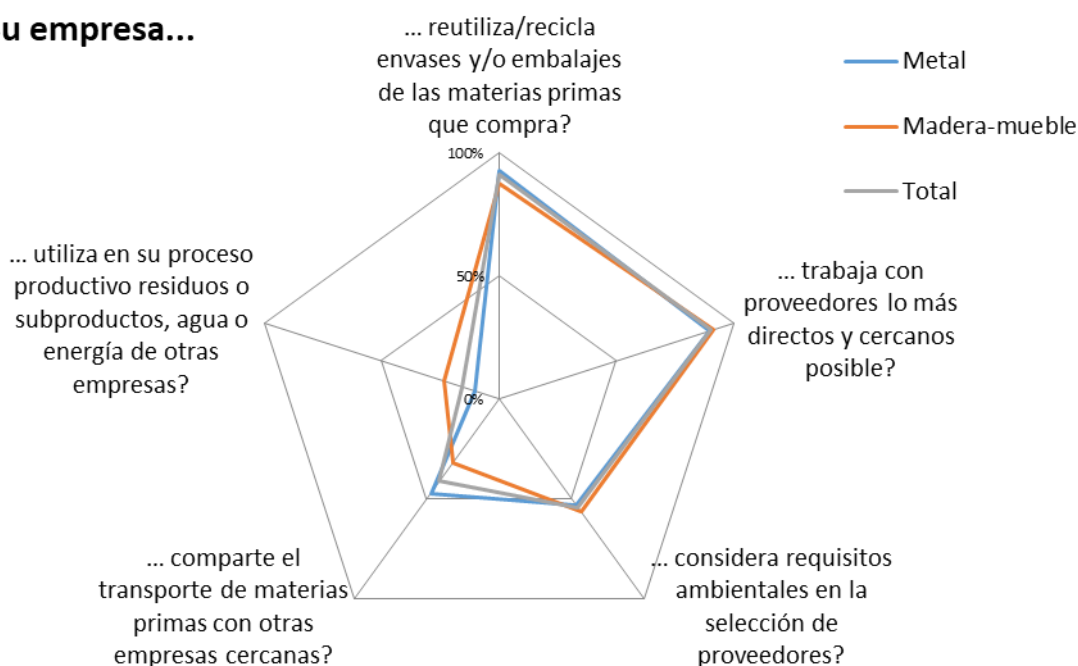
u empresa...

... reutiliza/recicla envases y/o embalajes de las materias primas que compra?

Metal

Madera-mueble

Total

100%

50%

0%

... utiliza en su proceso productivo residuos o subproductos, agua o energía de otras empresas?

... trabaja con proveedores lo más directos y cercanos posible?

... comparte el transporte de materias primas con otras empresas cercanas?

... considera requisitos ambientales en la selección de proveedores?